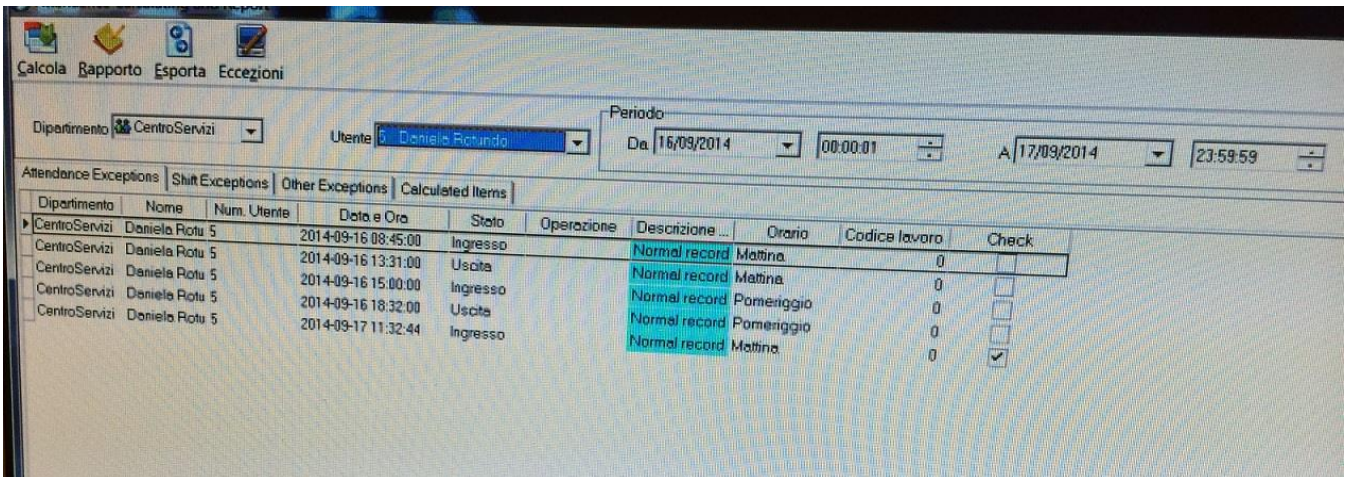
Calcola Rapporto Esporta Eccezioni

Dipartimento CentroServizi

Utente 5 Daniela Rotundo

Periodo

Da 16/09/2014 00:00:01

A 17/09/2014 23:59:59

Attendance Exceptions | Shift Exceptions | Other Exceptions | Calculated Items

| Dipartimento | Nome | Num. Utente | Data e Ora | Stato | Operazione | Descrizione ... | Orario | Codice lavoro | Check |
|---|---|---|---|---|---|---|---|---|---|
| CentroServizi | Daniela Rotu | 5 | 2014-09-16 08:45:00 | Ingresso | | Normal record | Mattina | 0 | |
| CentroServizi | Daniela Rotu | 5 | 2014-09-16 13:31:00 | Uscita | | Normal record | Mattina | 0 | |
| CentroServizi | Daniela Rotu | 5 | 2014-09-16 15:00:00 | Ingresso | | Normal record | Pomeriggio | 0 | |
| CentroServizi | Daniela Rotu | 5 | 2014-09-16 18:32:00 | Uscita | | Normal record | Pomeriggio | 0 | |
| CentroServizi | Daniela Rotu | 5 | 2014-09-17 11:32:44 | Ingresso | | Normal record | Mattina | 0 | ✓ |